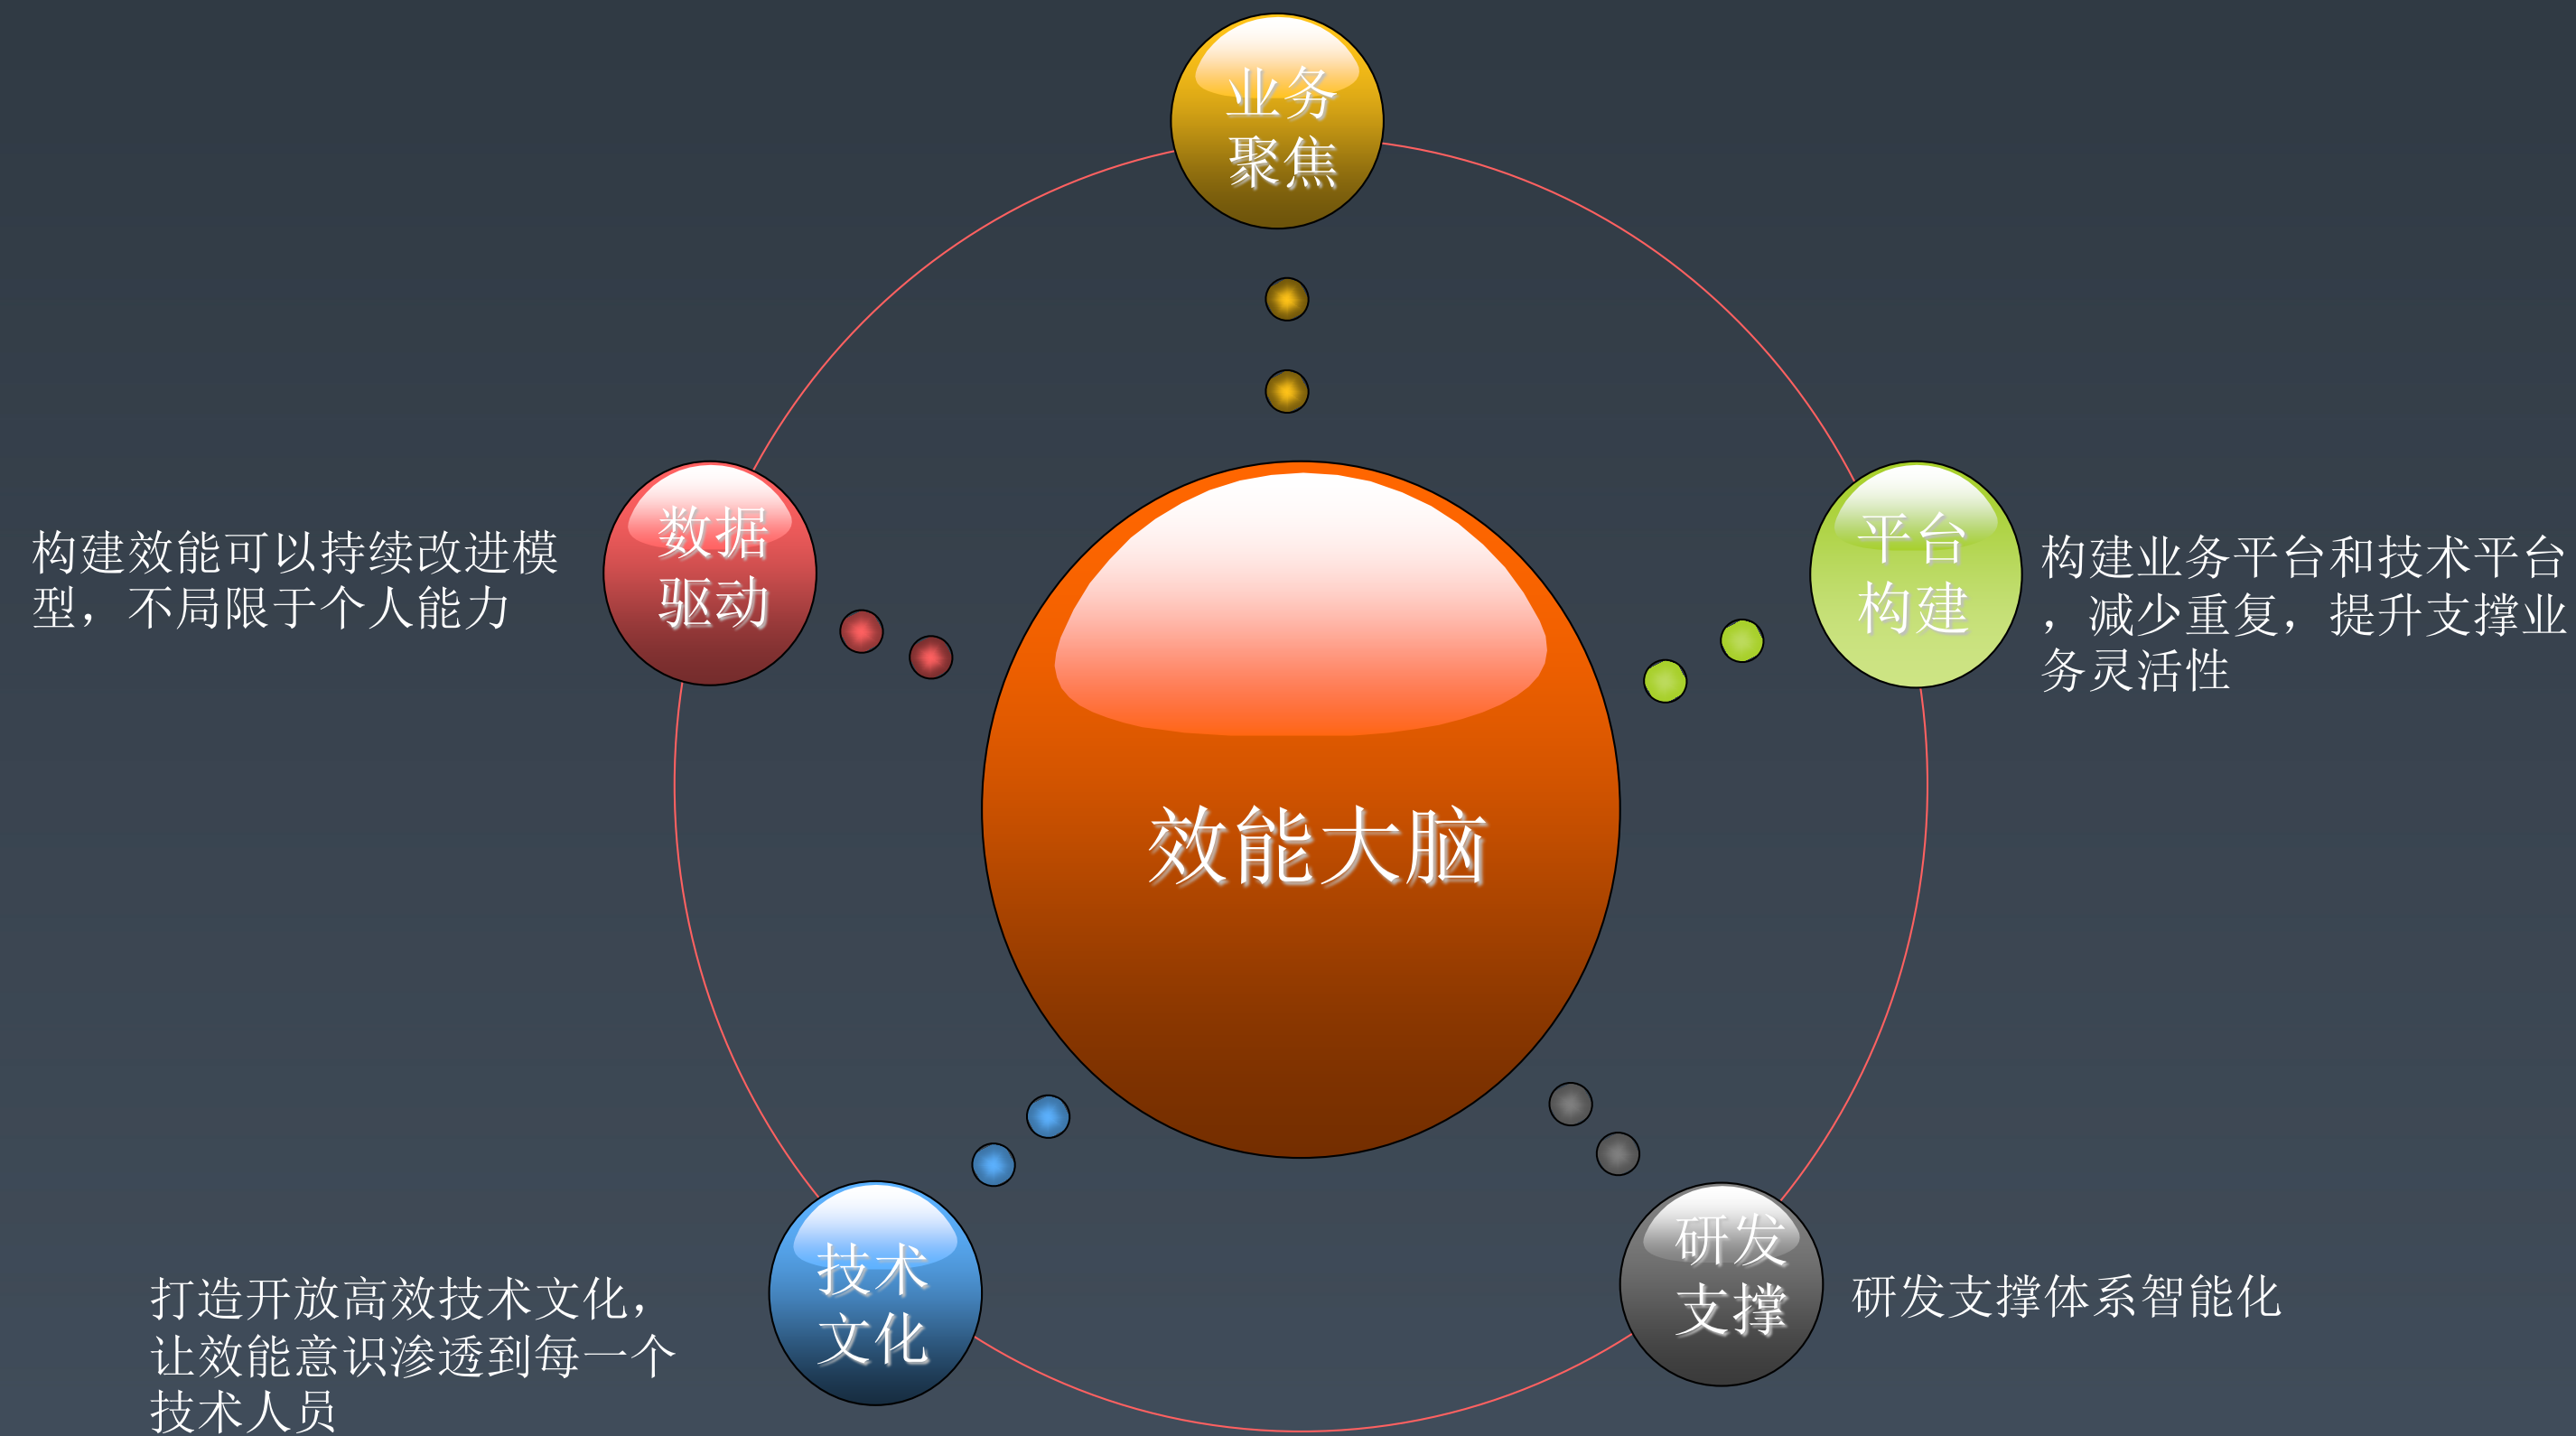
业务聚焦

数据驱动

构建效能可以持续改进模型，不局限于个人能力

平台构建

构建业务平台和技术平台，减少重复，提升支撑业务灵活性

效能大脑

技术文化

打造开放高效技术文化，让效能意识渗透到每一个技术人员

研发支撑

研发支撑体系智能化